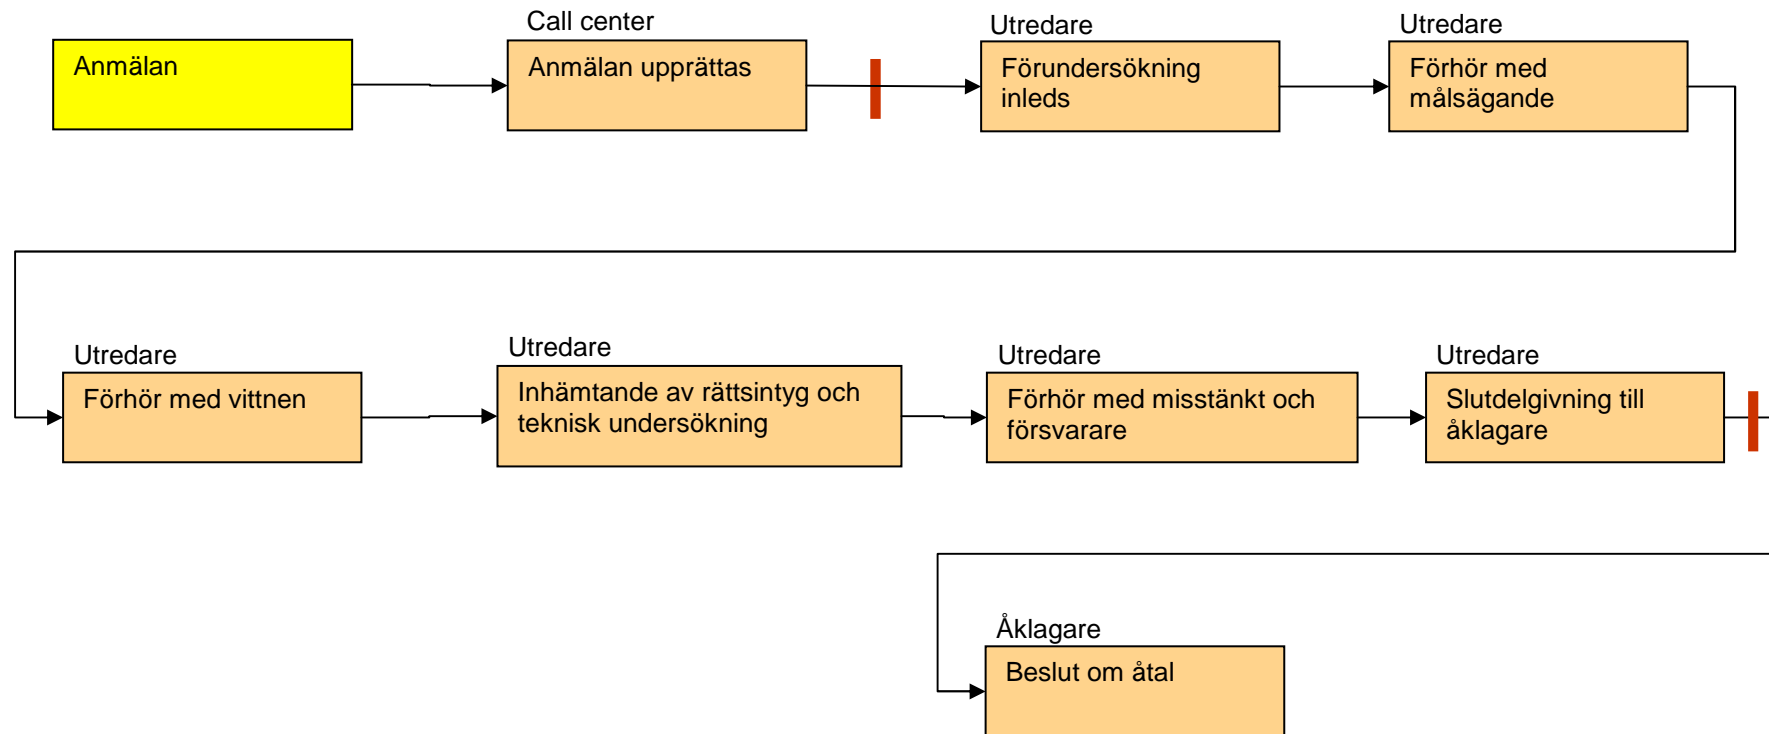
Anmälan

Call center
Anmälan upprättas

Utredare
Förundersökning inleds

Utredare
Förhör med målsägande

Utredare
Förhör med vittnen

Utredare
Inhämtande av rättsintyg och teknisk undersökning

Utredare
Förhör med misstänkt och försvarare

Utredare
Slutdelgivning till åklagare

Åklagare
Beslut om åtal